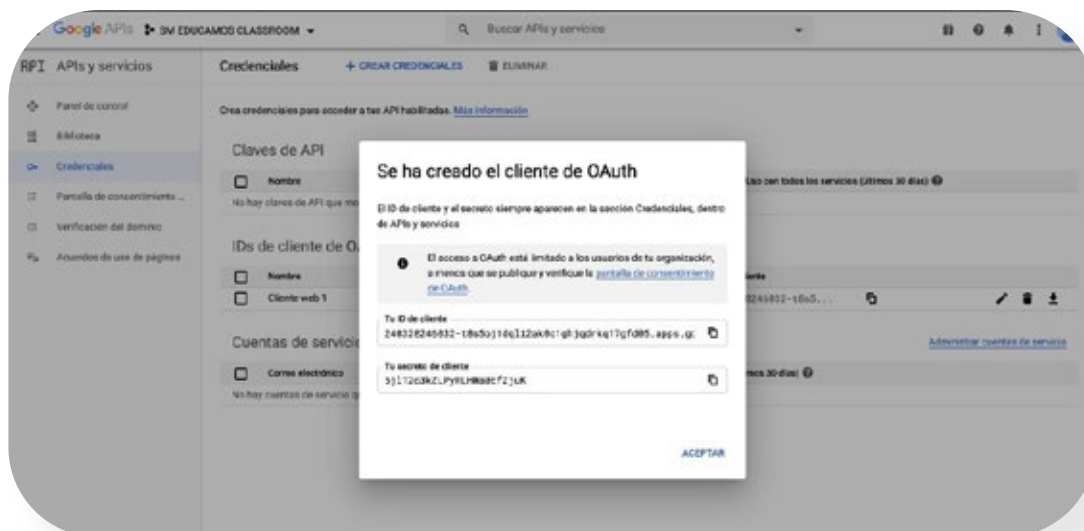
Google APIs SM EDUCAMOS CLASSROOM

Buscar APIs y servicios

API APIs y servicios

Credenciales + CREAR CREDENCIALES ELIMINAR

Panel de control

Biblioteca

Credenciales

Pantalla de consentimiento ...

Verificación del dominio

Acuerdos de uso de páginas

Crea credenciales para acceder a tus API habilitadas. Más información

Claves de API

Nombre

No hay claves de API que mo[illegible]

Uso con todos los servicios (últimos 30 días)

IDs de cliente de O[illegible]

Nombre

Cliente web 1

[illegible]iente

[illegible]246832-t8s5...

Cuentas de servicio

Administrar cuentas de servicio

Correo electrónico

No hay cuentas de servicio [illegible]

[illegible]mos 30 días)

Se ha creado el cliente de OAuth

El ID de cliente y el secreto siempre aparecen en la sección Credenciales, dentro de APIs y servicios

El acceso a OAuth está limitado a los usuarios de tu organización, a menos que se publique y verifique la pantalla de consentimiento de OAuth

Tu ID de cliente
248328246832-t8s5oj16ql12ak0c1g8jqdrkq17gfd05.apps.gc

Tu secreto de cliente
5jlT2dJkZLPy9LHMBd6f2juK

ACEPTAR